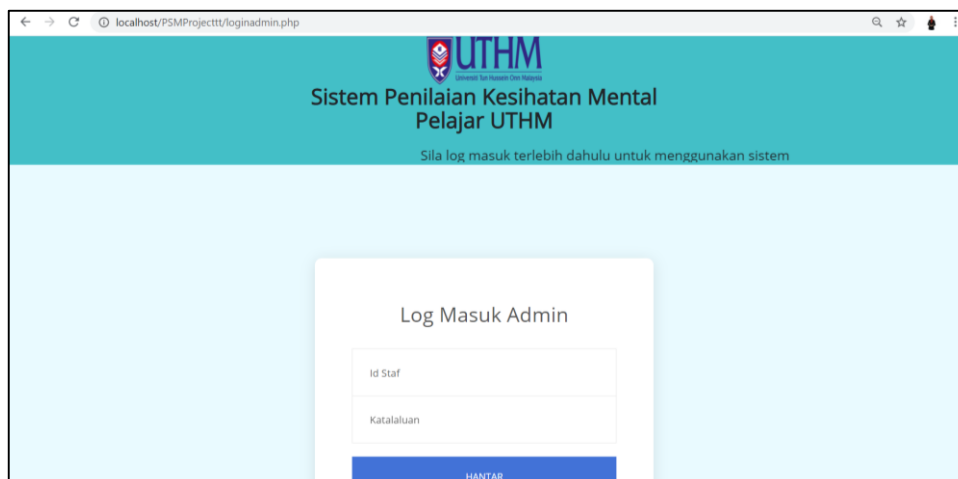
localhost/PSMProjecttt/loginadmin.php

UTHM
Universiti Tun Hussein Onn Malaysia

Sistem Penilaian Kesihatan Mental Pelajar UTHM

Sila log masuk terlebih dahulu untuk menggunakan sistem

Log Masuk Admin

Id Staf

Katalaluan

HANTAR